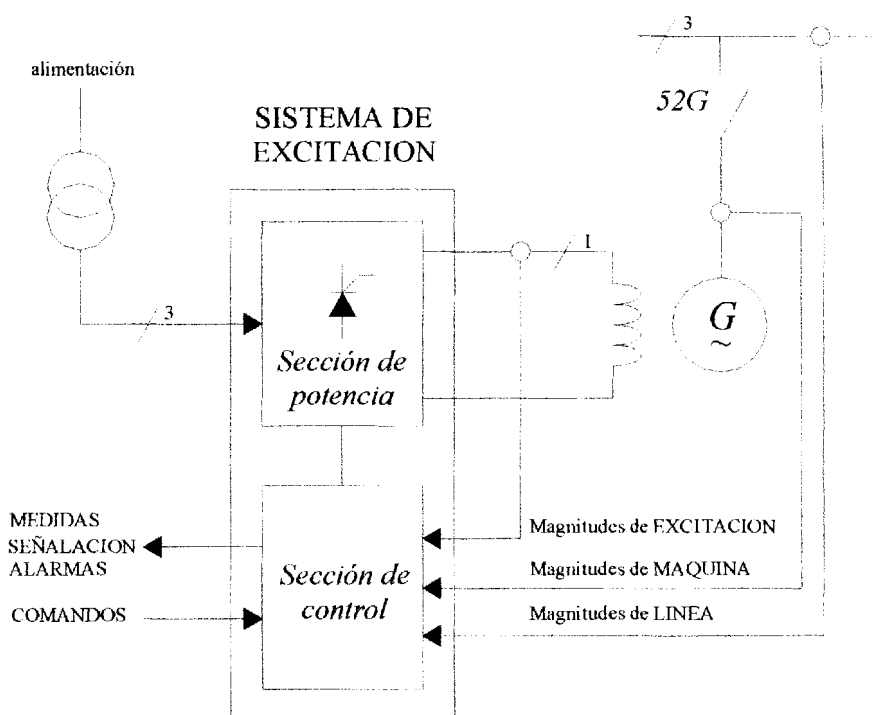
alimentación

3

SISTEMA DE EXCITACION

52G

3

1

Sección de potencia

$G$
$\sim$

MEDIDAS
SEÑALACION
ALARMAS

COMANDOS

Sección de control

Magnitudes de EXCITACION

Magnitudes de MAQUINA

Magnitudes de LINEA